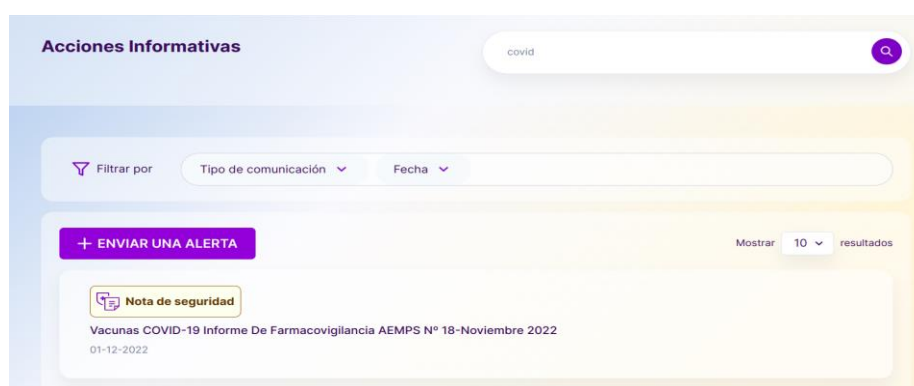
Acciones Informativas

covid

Filtrar por

Tipo de comunicación

Fecha

+ ENVIAR UNA ALERTA

Mostrar 10 resultados

Nota de seguridad

Vacunas COVID-19 Informe De Farmacovigilancia AEMPS Nº 18-Noviembre 2022

01-12-2022